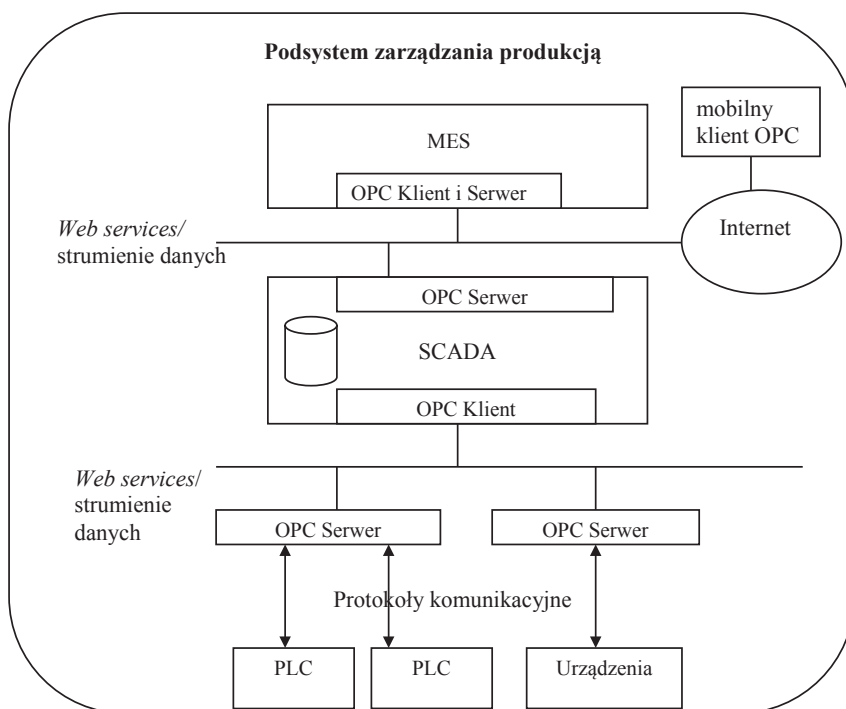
Podsystem zarządzania produkcją

MES

OPC Klient i Serwer

mobilny klient OPC

Internet

Web services/ strumienie danych

OPC Serwer

SCADA

OPC Klient

Web services/ strumienie danych

OPC Serwer

OPC Serwer

Protokoły komunikacyjne

PLC

PLC

Urządzenia